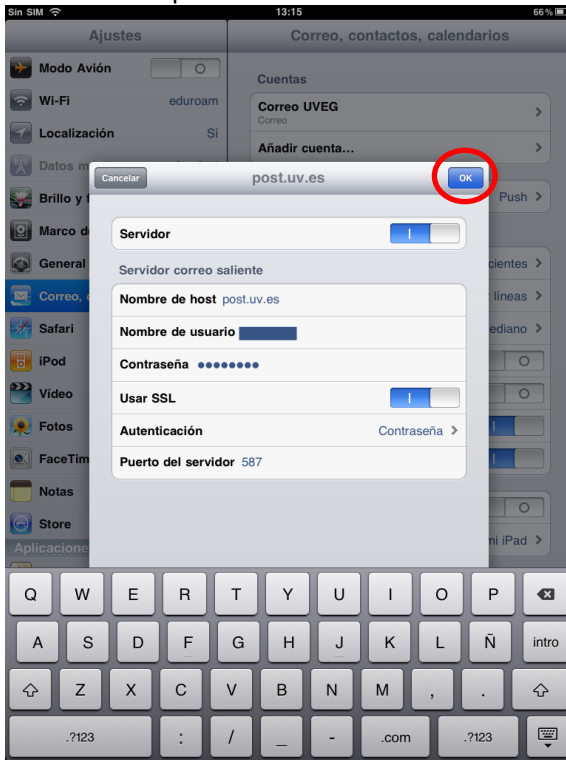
Sin SIM 13:15 66 %

Ajustes

Modo Avión O
Wi-Fi eduroam
Localización Sí
Datos m
Brillo y
Marco de
General
Correo,
Safari
iPod
Vídeo
Fotos
FaceTim
Notas
Store
Aplicacione

Correo, contactos, calendarios

Cuentas
Correo UVEG
Correo
Añadir cuenta...
Push
cientes
líneas
ediano
O
O
ni iPad

Cancelar post.uv.es OK

Servidor I

Servidor correo saliente
Nombre de host post.uv.es
Nombre de usuario
Contraseña ••••••••
Usar SSL I
Autenticación Contraseña
Puerto del servidor 587

Q W E R T Y U I O P
A S D F G H J K L Ñ intro
Z X C V B N M , .
.?123 : / _ - .com .?123